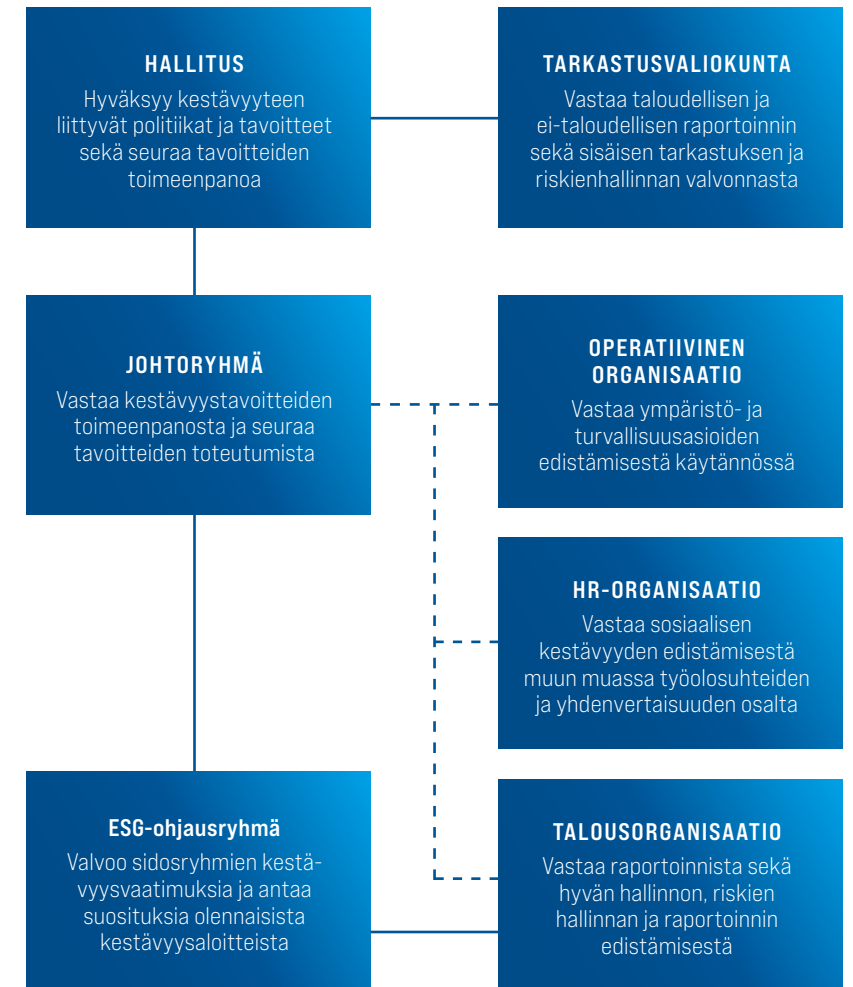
HALLITUS
Hyväksyy kestävyyteen liittyvät politiikat ja tavoitteet sekä seuraa tavoitteiden toimeenpanoa

TARKASTUSVALIOKUNTA
Vastaa taloudellisen ja ei-taloudellisen raportoinnin sekä sisäisen tarkastuksen ja riskienhallinnan valvonnasta

JOHTORYHMÄ
Vastaa kestävyystavoitteiden toimeenpanosta ja seuraa tavoitteiden toteutumista

OPERATIIVINEN ORGANISAATIO
Vastaa ympäristö- ja turvallisuusasioiden edistämisestä käytännössä

HR-ORGANISAATIO
Vastaa sosiaalisen kestävyyden edistämisestä muun muassa työolosuhteiden ja yhdenvertaisuuden osalta

ESG-ohjausryhmä
Valvoo sidosryhmien kestävyysvaatimuksia ja antaa suosituksia olennaisista kestävyysaloitteista

TALOUSORGANISAATIO
Vastaa raportoinnista sekä hyvän hallinnon, riskien hallinnan ja raportoinnin edistämisestä